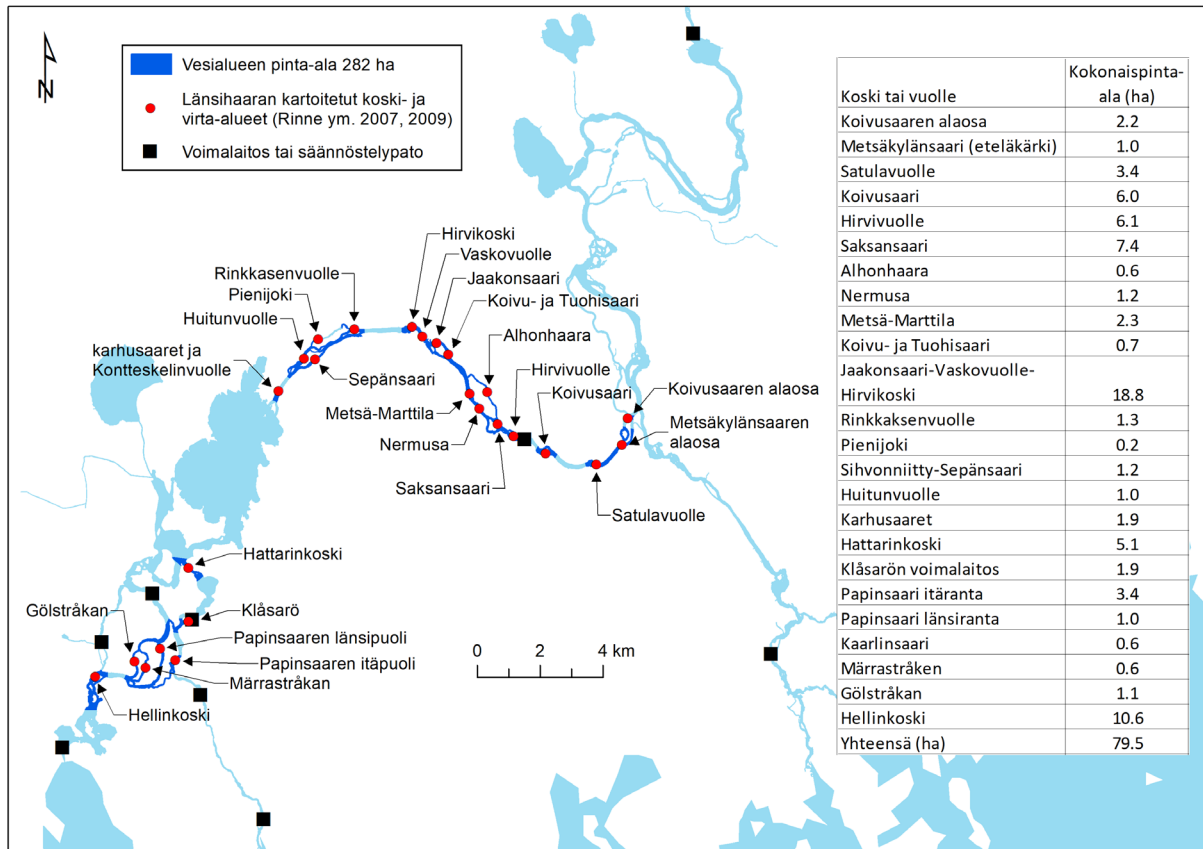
N

Vesialueen pinta-ala 282 ha
Länsihaaran kartoitetut koski- ja virta-alueet (Rinne ym. 2007, 2009)
Voimalaitos tai säännöstelypato

Hirvikoski
Vaskovuolle
Jaakonsaari
Koivu- ja Tuohisaari
Rinkkasenvuolle
Pienijoki
Huitunvuolle
karhusaaret ja Kontteskelinvuolle
Sepänsaari
Alhonhaara
Hirvivuolle
Koivusaari
Koivusaaren alaosa
Metsä-Marttila
Nermusa
Metsäkylänsaaren alaosa
Saksansaari
Satulavuolle
Hattarinkoski
Klåsarö
Gölstråkan
Papinsaaren länsipuoli
Papinsaaren itäpuoli
Märrastråkan
Hellinkoski

0 2 4 km

| Koski tai vuolle | Kokonaispinta-ala (ha) |
|---|---|
| Koivusaaren alaosa | 2.2 |
| Metsäkylänsaari (eteläkärki) | 1.0 |
| Satulavuolle | 3.4 |
| Koivusaari | 6.0 |
| Hirvivuolle | 6.1 |
| Saksansaari | 7.4 |
| Alhonhaara | 0.6 |
| Nermusa | 1.2 |
| Metsä-Marttila | 2.3 |
| Koivu- ja Tuohisaari | 0.7 |
| Jaakonsaari-Vaskovuolle-Hirvikoski | 18.8 |
| Rinkkaksenvuolle | 1.3 |
| Pienijoki | 0.2 |
| Sihvonniitty-Sepänsaari | 1.2 |
| Huitunvuolle | 1.0 |
| Karhusaaret | 1.9 |
| Hattarinkoski | 5.1 |
| Klåsarön voimalaitos | 1.9 |
| Papinsaari itäranta | 3.4 |
| Papinsaari länsiranta | 1.0 |
| Kaarlinsaari | 0.6 |
| Märrastråken | 0.6 |
| Gölstråkan | 1.1 |
| Hellinkoski | 10.6 |
| Yhteensä (ha) | 79.5 |